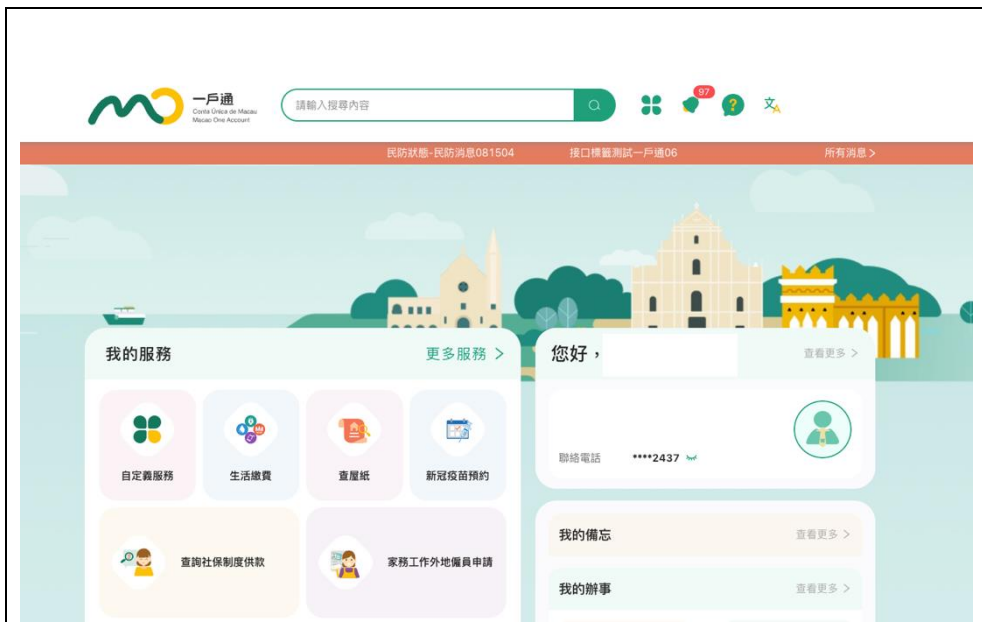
一戶通
Conta Única de Macau
Macao One Account

請輸入搜尋內容

97

文

民防狀態-民防消息081504　接口標籤測試一戶通06　所有消息 >

我的服務　更多服務 >

自定義服務　生活繳費　查屋紙　新冠疫苗預約

查詢社保制度供款　家務工作外地僱員申請

您好，　查看更多 >

聯絡電話　****2437

我的備忘　查看更多 >

我的辦事　查看更多 >